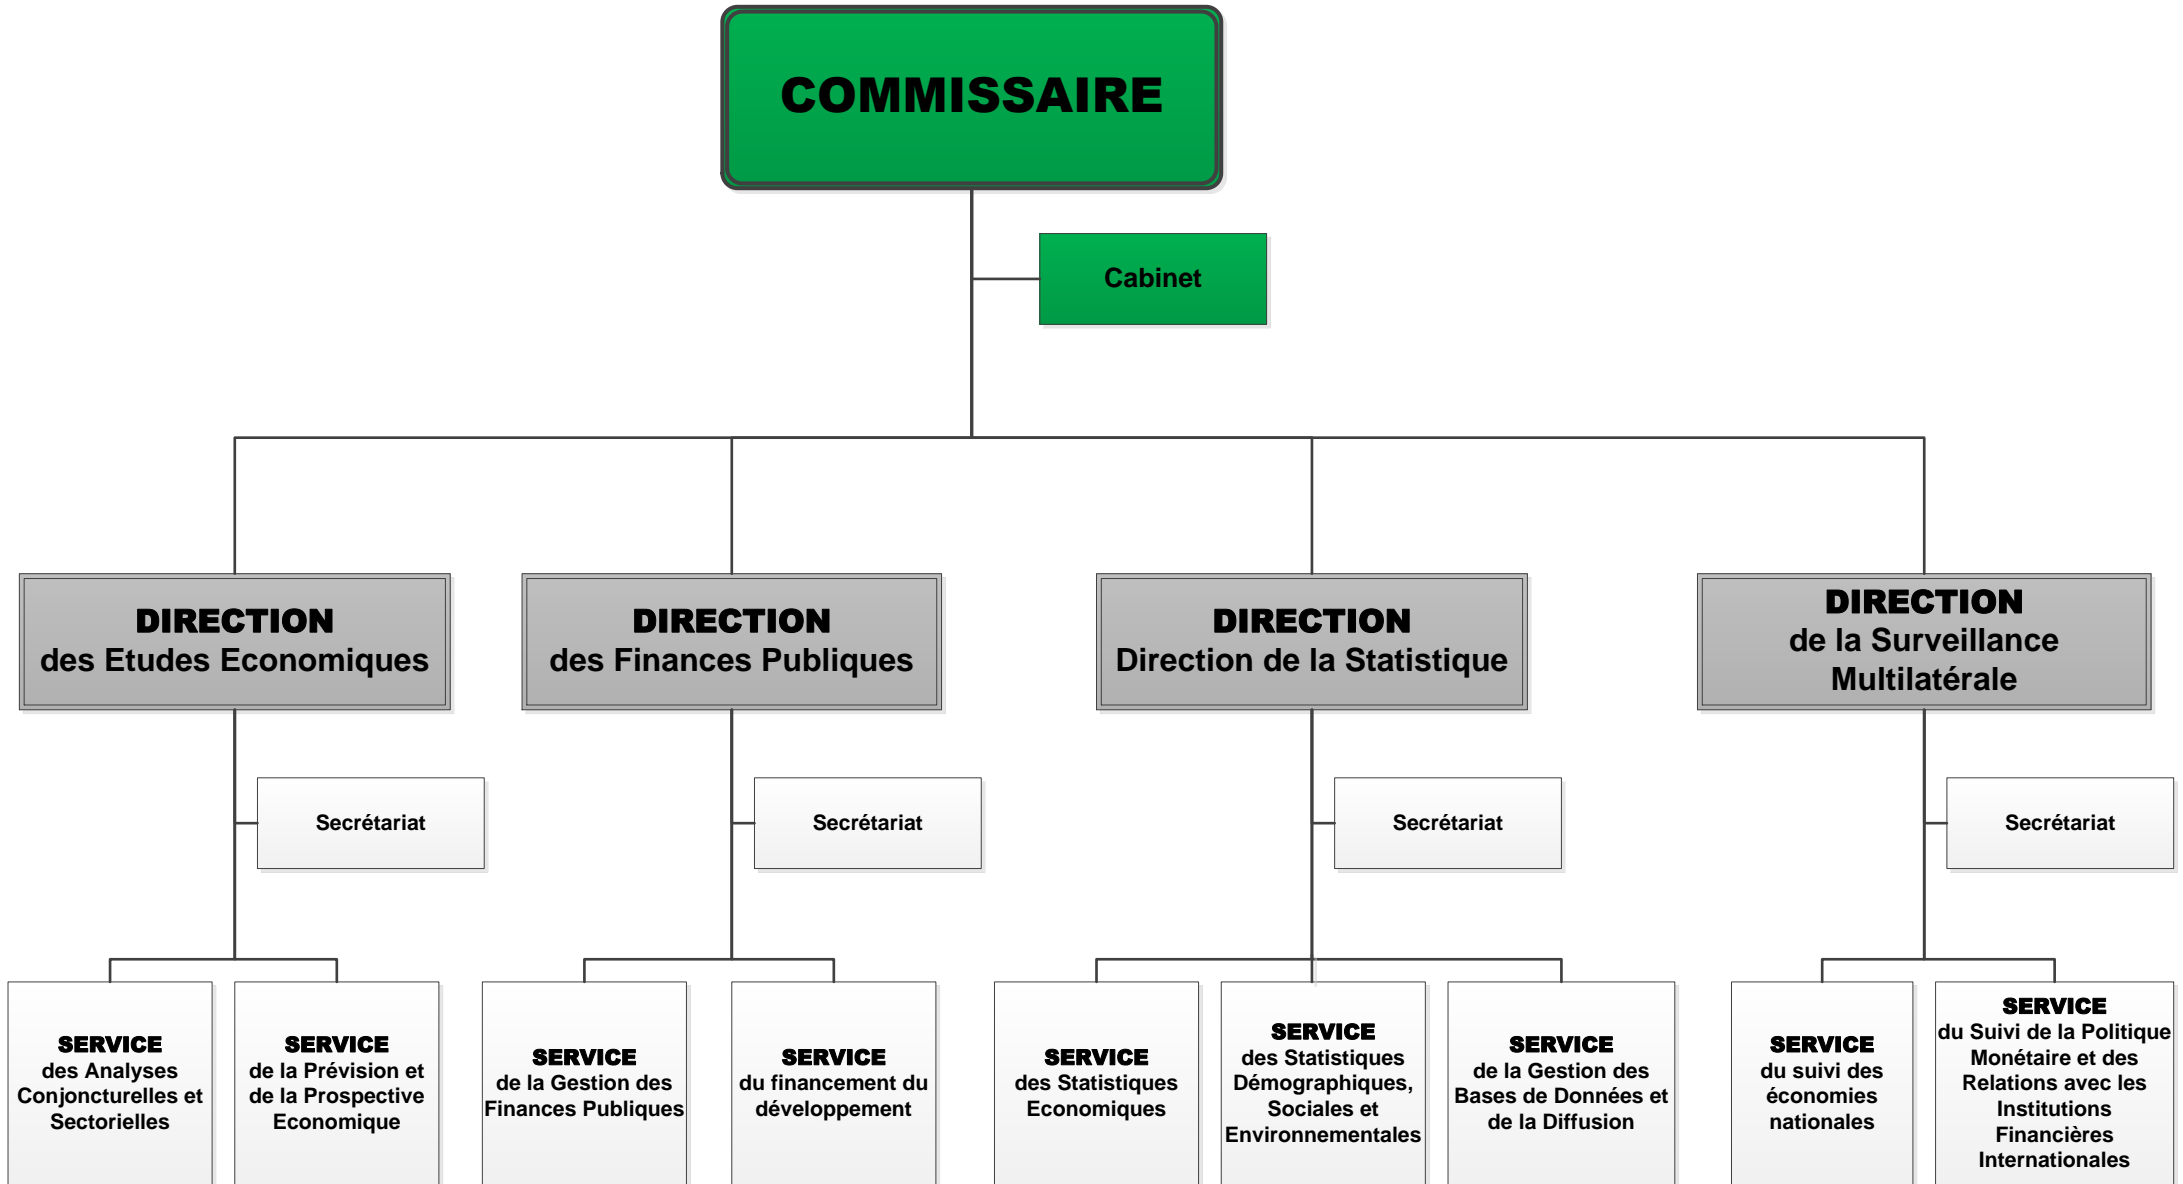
COMMISSAIRE

Cabinet

DIRECTION
des Etudes Economiques

Secrétariat

SERVICE
des Analyses Conjoncturelles et Sectorielles

SERVICE
de la Prévision et de la Prospective Economique

DIRECTION
des Finances Publiques

Secrétariat

SERVICE
de la Gestion des Finances Publiques

SERVICE
du financement du développement

DIRECTION
Direction de la Statistique

Secrétariat

SERVICE
des Statistiques Economiques

SERVICE
des Statistiques Démographiques, Sociales et Environnementales

SERVICE
de la Gestion des Bases de Données et de la Diffusion

DIRECTION
de la Surveillance Multilatérale

Secrétariat

SERVICE
du suivi des économies nationales

SERVICE
du Suivi de la Politique Monétaire et des Relations avec les Institutions Financières Internationales